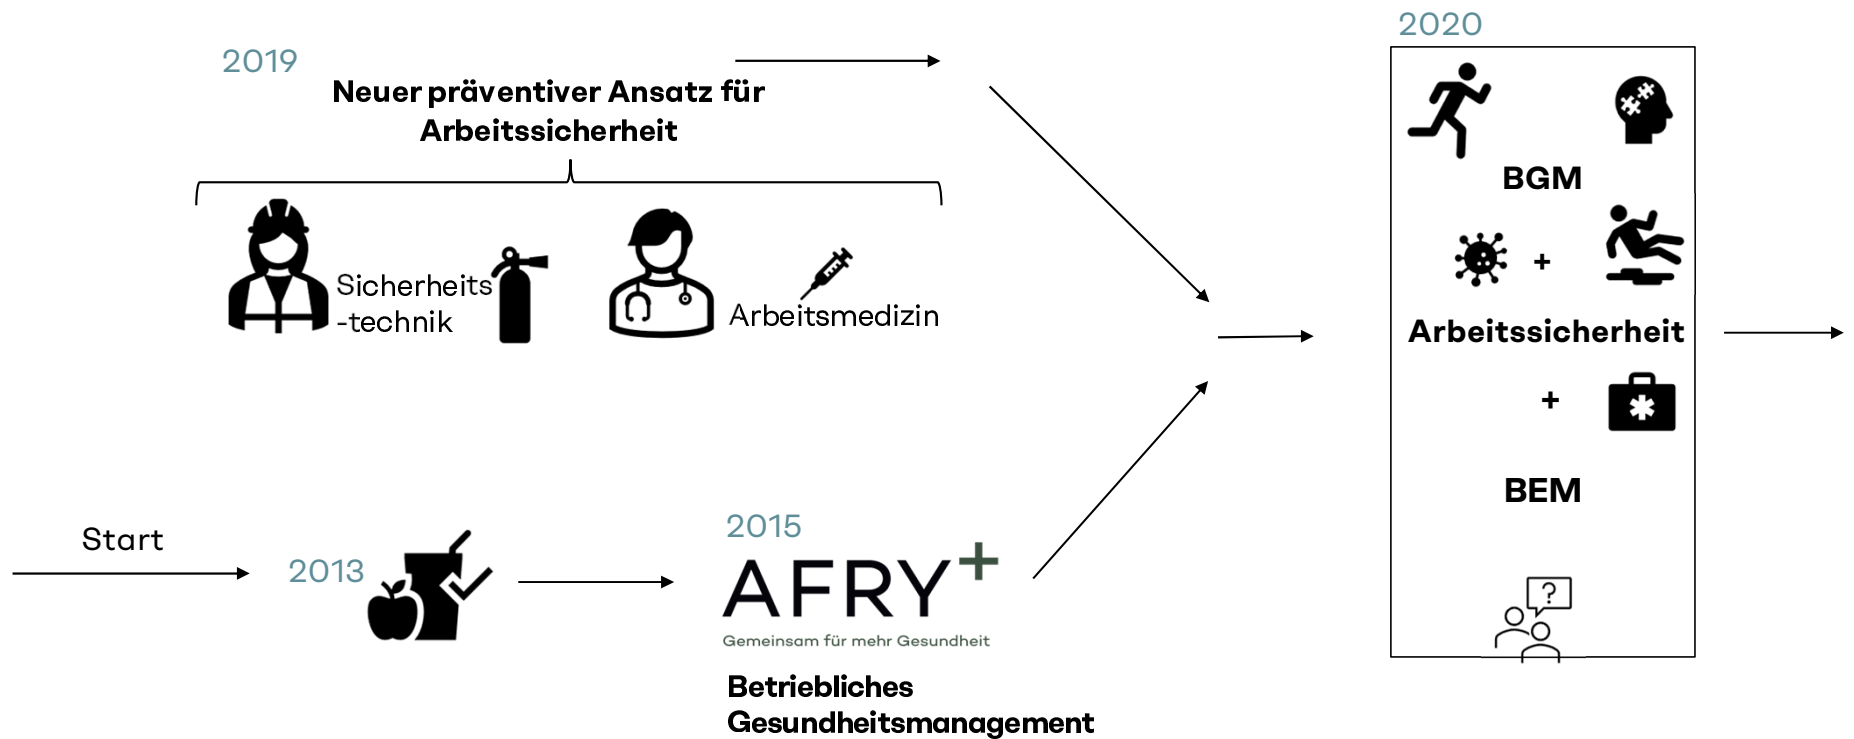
2019

Neuer präventiver Ansatz für Arbeitssicherheit

Sicherheits -technik

Arbeitsmedizin

Start

2013

2015

AFRY$^+$

Gemeinsam für mehr Gesundheit

Betriebliches Gesundheitsmanagement

2020

BGM

+

Arbeitssicherheit

+

BEM

?